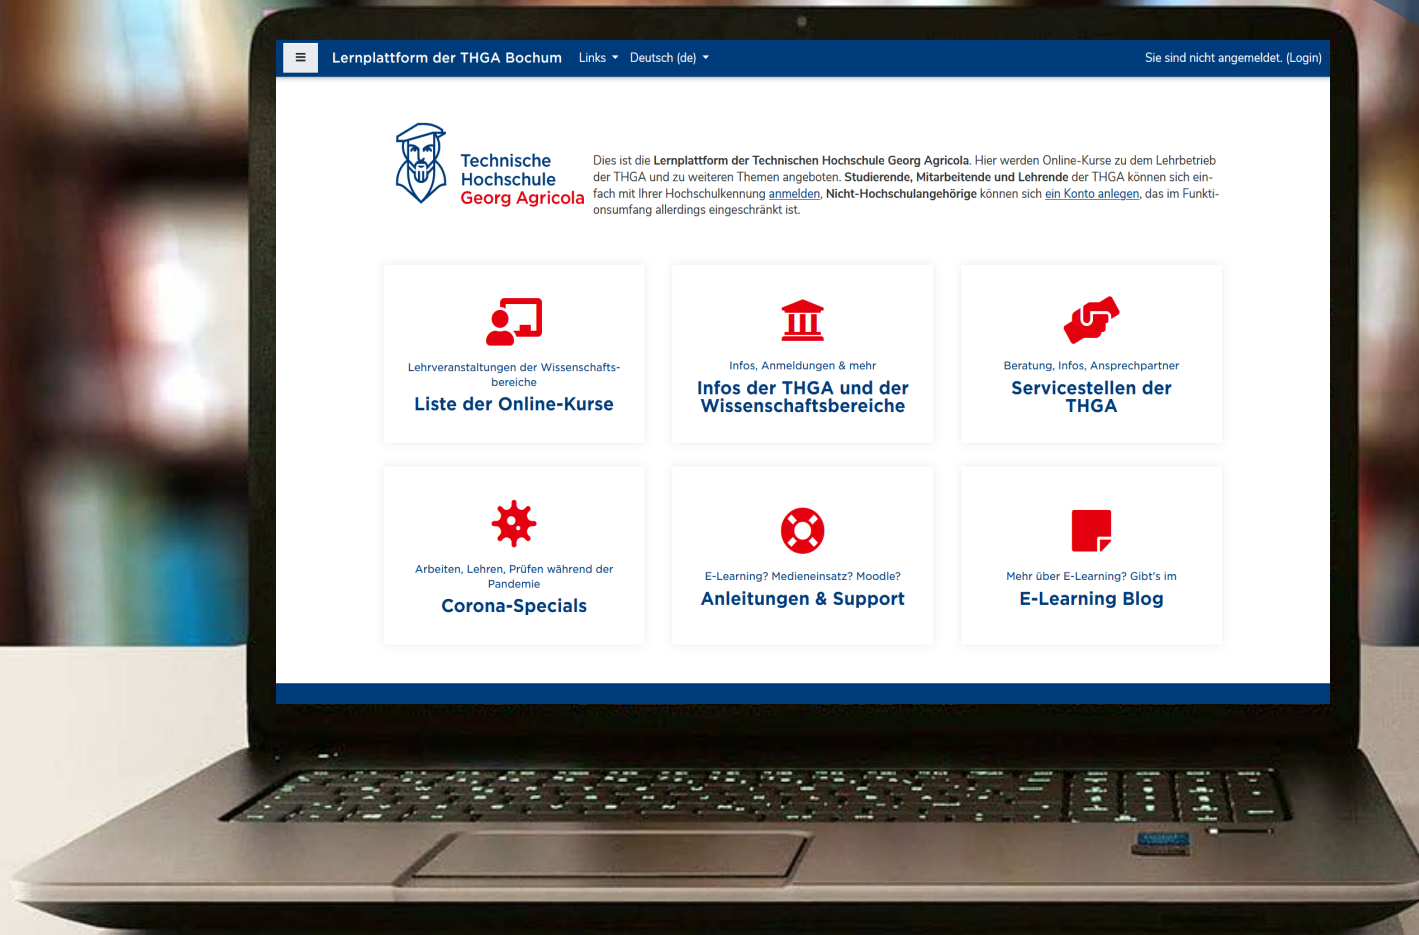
≡ Lernplattform der THGA Bochum Links Deutsch (de) Sie sind nicht angemeldet. (Login)

Technische Hochschule Georg Agricola

Dies ist die Lernplattform der Technischen Hochschule Georg Agricola. Hier werden Online-Kurse zu dem Lehrbetrieb der THGA und zu weiteren Themen angeboten. Studierende, Mitarbeitende und Lehrende der THGA können sich einfach mit Ihrer Hochschulkennung anmelden, Nicht-Hochschulangehörige können sich ein Konto anlegen, das im Funktionsumfang allerdings eingeschränkt ist.

Lehrveranstaltungen der Wissenschaftsbereiche
Liste der Online-Kurse

Infos, Anmeldungen & mehr
Infos der THGA und der Wissenschaftsbereiche

Beratung, Infos, Ansprechpartner
Servicestellen der THGA

Arbeiten, Lehren, Prüfen während der Pandemie
Corona-Specials

E-Learning? Medieneinsatz? Moodle?
Anleitungen & Support

Mehr über E-Learning? Gibt's im
E-Learning Blog